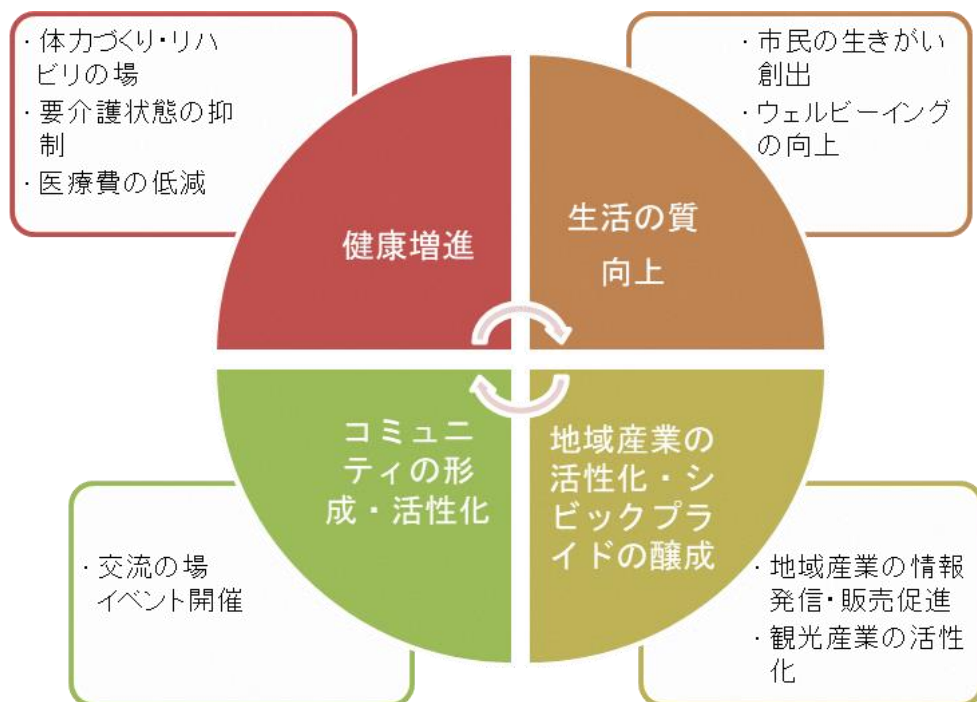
・体力づくり・リハビリの場
・要介護状態の抑制
・医療費の低減

・市民の生きがい創出
・ウェルビーイングの向上

健康増進

生活の質向上

コミュニティの形成・活性化

地域産業の活性化・シビックプライドの醸成

・交流の場イベント開催

・地域産業の情報発信・販売促進
・観光産業の活性化